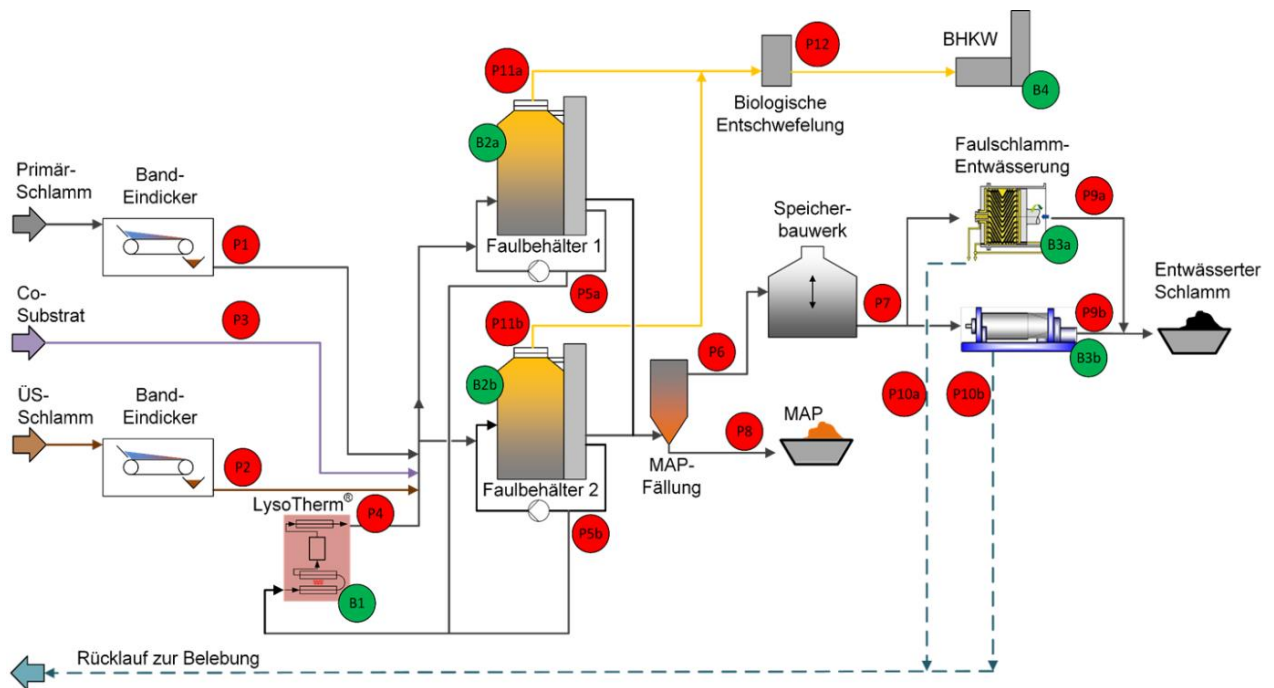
P11a

P12

BHKW

B4

Biologische Entschwefelung

B2a

Faulschlamm-Entwässerung

Primär-Schlamm

Band-Eindicker

Speicher-bauwerk

P9a

P1

Faulbehälter 1

B3a

P5a

Entwässerter Schlamm

Co-Substrat

P3

P11b

P7

P9b

P6

B3b

B2b

ÜS-Schlamm

Band-Eindicker

P10a

P10b

MAP

P8

P2

MAP-Fällung

Faulbehälter 2

LysoTherm®

P4

P5b

B1

Rücklauf zur Belebung